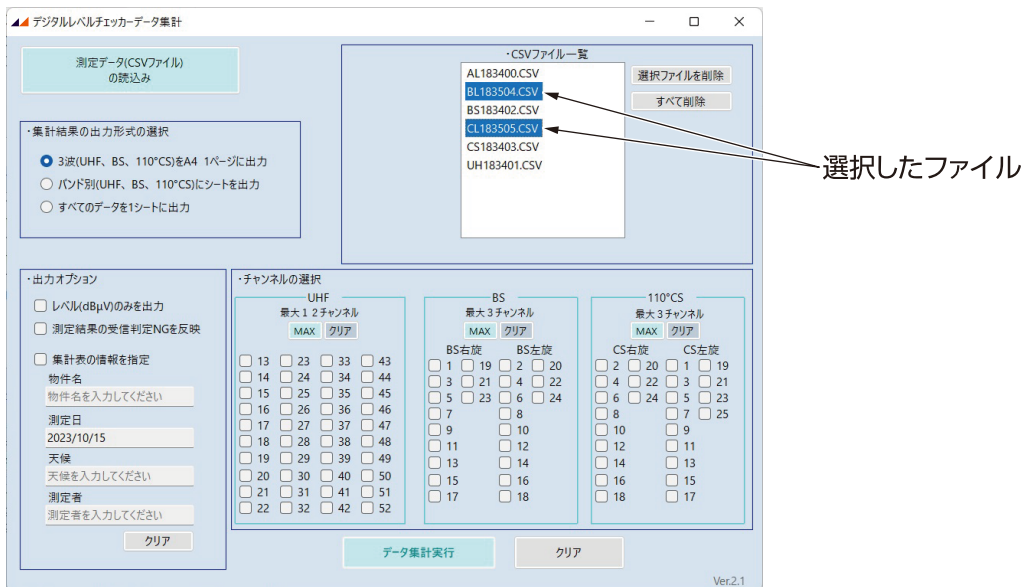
デジタルレベルチェッカーデータ集計

測定データ(CSVファイル)の読込み

・CSVファイル一覧
AL183400.CSV
BL183504.CSV
BS183402.CSV
CL183505.CSV
CS183403.CSV
UH183401.CSV

選択ファイルを削除
すべて削除

選択したファイル

・集計結果の出力形式の選択
3波(UHF、BS、110°CS)をA4 1ページに出力
バンド別(UHF、BS、110°CS)にシートを出力
すべてのデータを1シートに出力

・出力オプション
レベル(dBμV)のみを出力
測定結果の受信判定NGを反映
集計表の情報を指定
物件名
物件名を入力してください
測定日
2023/10/15
天候
天候を入力してください
測定者
測定者を入力してください
クリア

・チャンネルの選択
UHF
最大１２チャンネル
MAX クリア
13 23 33 43
14 24 34 44
15 25 35 45
16 26 36 46
17 27 37 47
18 28 38 48
19 29 39 49
20 30 40 50
21 31 41 51
22 32 42 52

BS
最大３チャンネル
MAX クリア
BS右旋 BS左旋
1 19 2 20
3 21 4 22
5 23 6 24
7 8
9 10
11 12
13 14
15 16
17 18

110°CS
最大３チャンネル
MAX クリア
CS右旋 CS左旋
2 20 1 19
4 22 3 21
6 24 5 23
8 7 25
10 9
12 11
14 13
16 15
18 17

データ集計実行
クリア

Ver.2.1